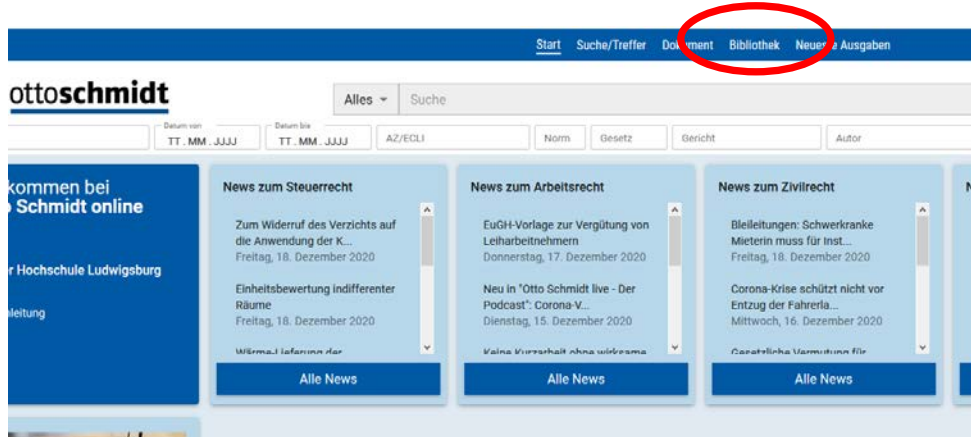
Start Suche/Treffer Dokument Bibliothek Neueste Ausgaben

ottoschmidt

Alles ▾ Suche

Datum von TT . MM . JJJJ Datum bis TT . MM . JJJJ AZ/ECLI Norm Gesetz Gericht Autor

kommen bei
Schmidt online

r Hochschule Ludwigsburg

leitung

News zum Steuerrecht

Zum Widerruf des Verzichts auf die Anwendung der K...
Freitag, 18. Dezember 2020

Einheitsbewertung indifferenter Räume
Freitag, 18. Dezember 2020

Wärme-Lieferung der

Alle News

News zum Arbeitsrecht

EuGH-Vorlage zur Vergütung von Leiharbeitnehmern
Donnerstag, 17. Dezember 2020

Neu in "Otto Schmidt live - Der Podcast": Corona-V...
Dienstag, 15. Dezember 2020

Keine Kurzarbeit ohne wirksame

Alle News

News zum Zivilrecht

Bleileitungen: Schwerkranke Mieterin muss für Inst...
Freitag, 18. Dezember 2020

Corona-Krise schützt nicht vor Entzug der Fahrerla...
Mittwoch, 16. Dezember 2020

Gesetzliche Vermutung für

Alle News

N